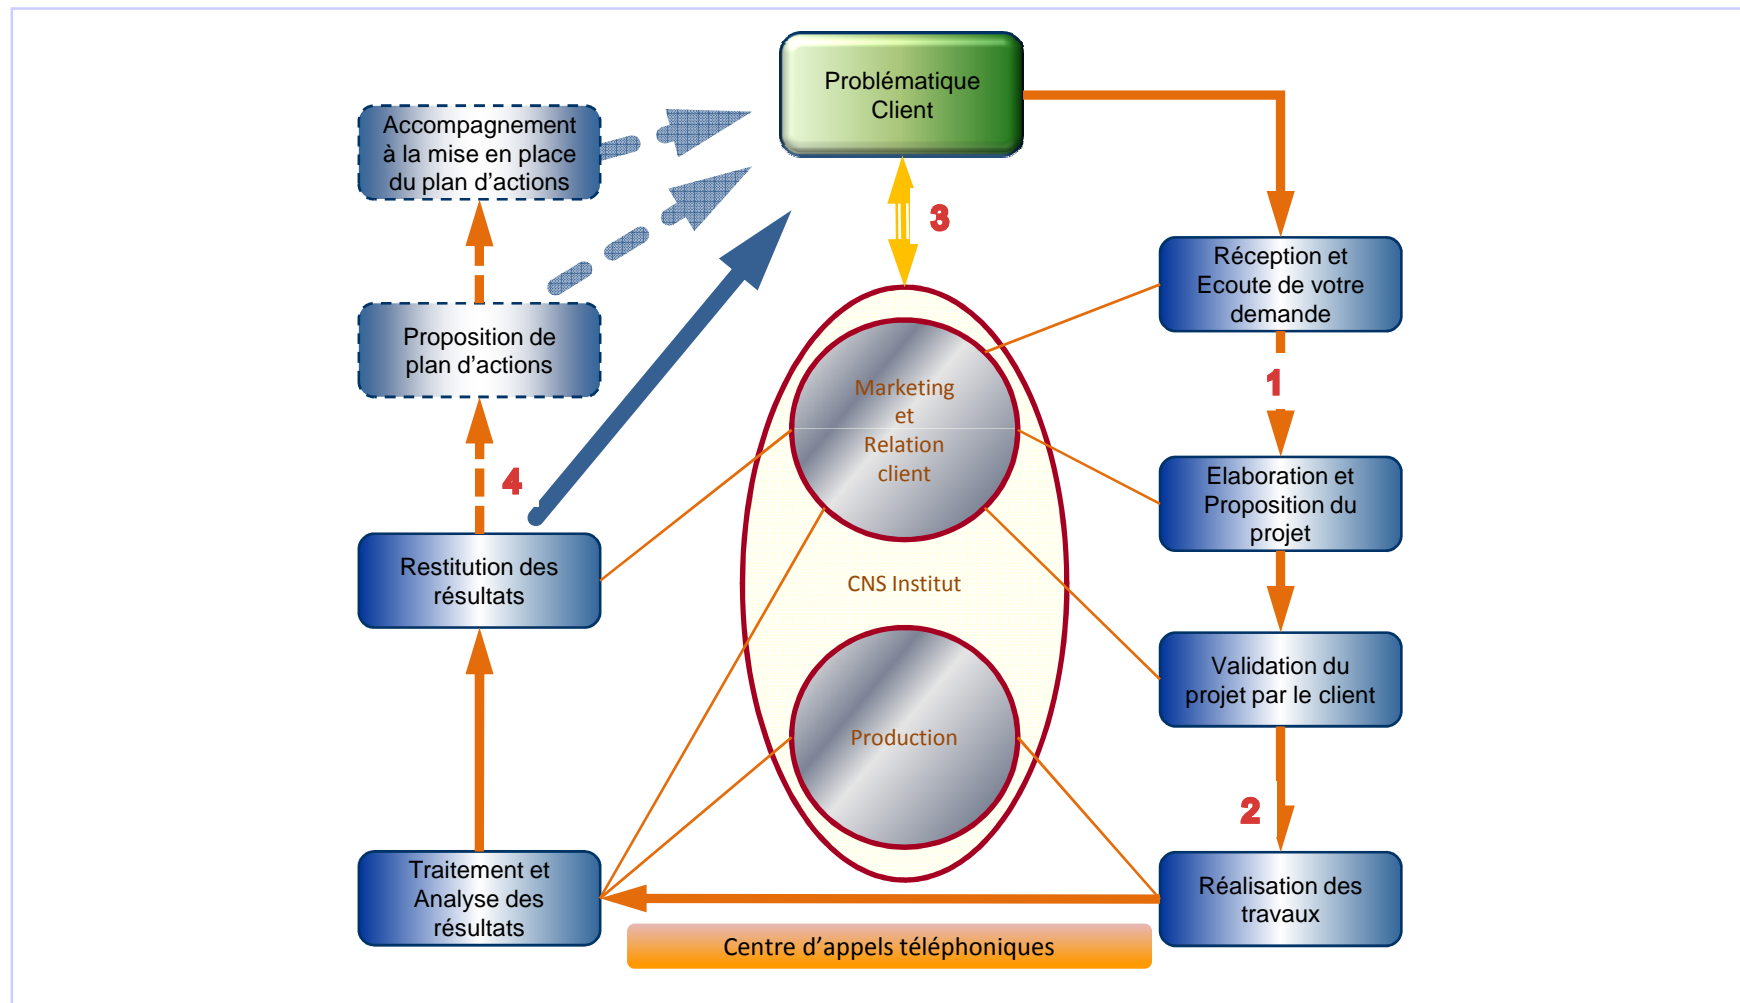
Problématique Client

Accompagnement à la mise en place du plan d'actions

3

Réception et Ecoute de votre demande

Proposition de plan d'actions

Marketing et Relation client

1

Elaboration et Proposition du projet

4

Restitution des résultats

CNS Institut

Validation du projet par le client

Production

2

Traitement et Analyse des résultats

Réalisation des travaux

Centre d'appels téléphoniques